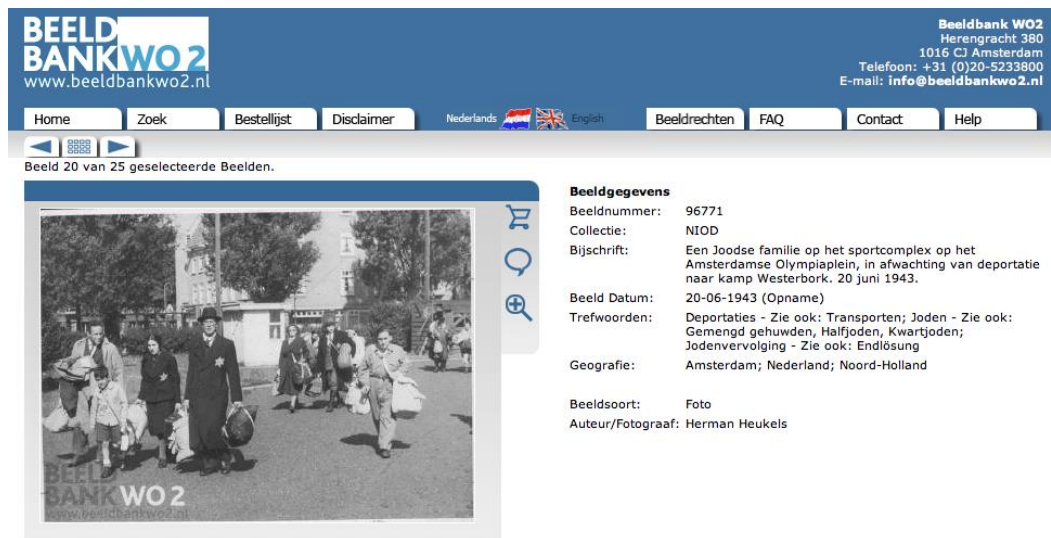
BEELD BANK WO 2
www.beeldbankwo2.nl

Beeldbank WO2
Herengracht 380
1016 CJ Amsterdam
Telefoon: +31 (0)20-5233800
E-mail: info@beeldbankwo2.nl

Home | Zoek | Bestellijst | Disclaimer | Nederlands | English | Beeldrechten | FAQ | Contact | Help

Beeld 20 van 25 geselecteerde Beelden.

BEELD BANK WO 2
www.beeldbankwo2.nl

Beeldgegevens

| | |
|---|---|
| Beeldnummer: | 96771 |
| Collectie: | NIOD |
| Bijschrift: | Een Joodse familie op het sportcomplex op het Amsterdamse Olympiaplein, in afwachting van deportatie naar kamp Westerbork. 20 juni 1943. |
| Beeld Datum: | 20-06-1943 (Opname) |
| Trefwoorden: | Deportaties - Zie ook: Transporten; Joden - Zie ook: Gemengd gehuwden, Halfjoden, Kwartjoden; Jodenvervolging - Zie ook: Endlösung |
| Geografie: | Amsterdam; Nederland; Noord-Holland |
| Beeldsoort: | Foto |
| Auteur/Fotograaf: | Herman Heukels |